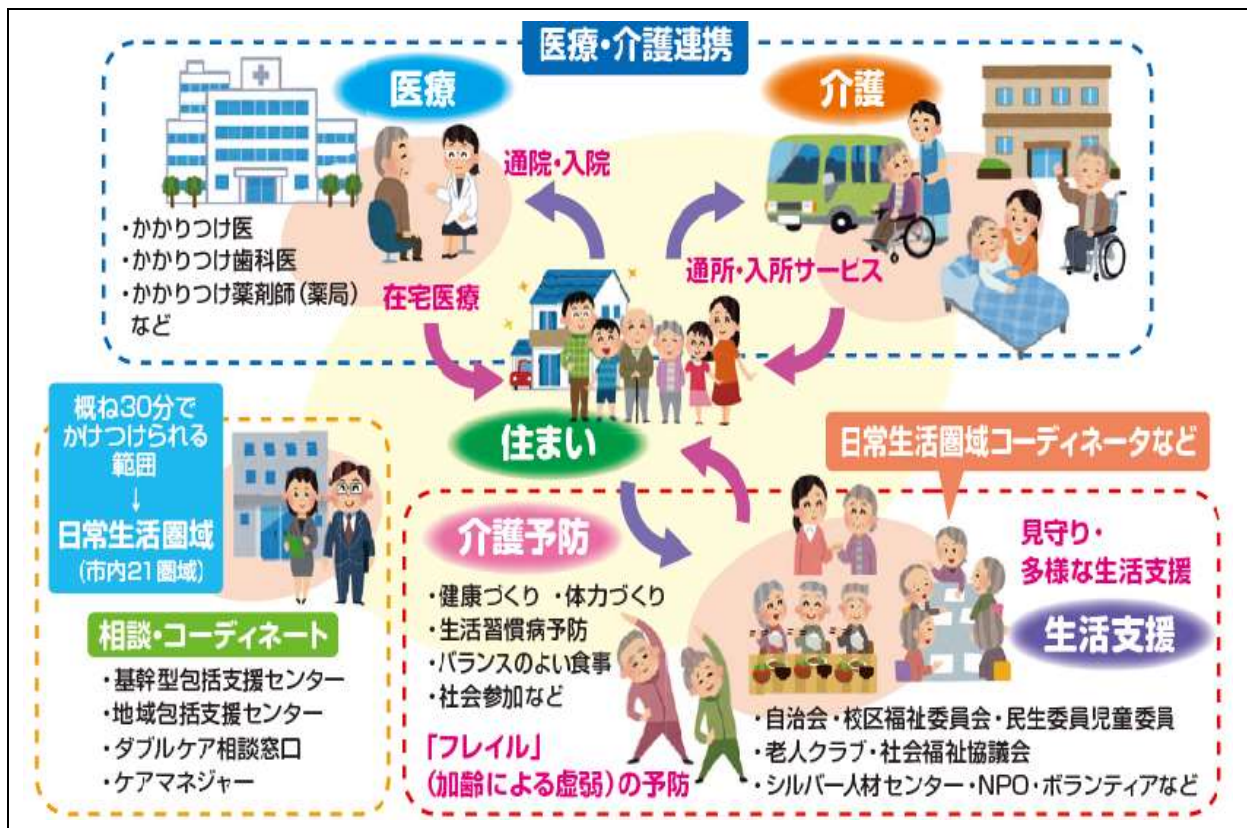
医療・介護連携

医療

・かかりつけ医
・かかりつけ歯科医
・かかりつけ薬剤師（薬局）
など

通院・入院

在宅医療

介護

通所・入所サービス

住まい

概ね30分でかけつけられる範囲
↓
日常生活圏域
（市内21圏域）

相談・コーディネート

・基幹型包括支援センター
・地域包括支援センター
・ダブルケア相談窓口
・ケアマネジャー

介護予防

・健康づくり ・体力づくり
・生活習慣病予防
・バランスのよい食事
・社会参加など

「フレイル」
（加齢による虚弱）の予防

日常生活圏域コーディネータなど

見守り・
多様な生活支援

生活支援

・自治会・校区福祉委員会・民生委員児童委員
・老人クラブ・社会福祉協議会
・シルバー人材センター・NPO・ボランティアなど